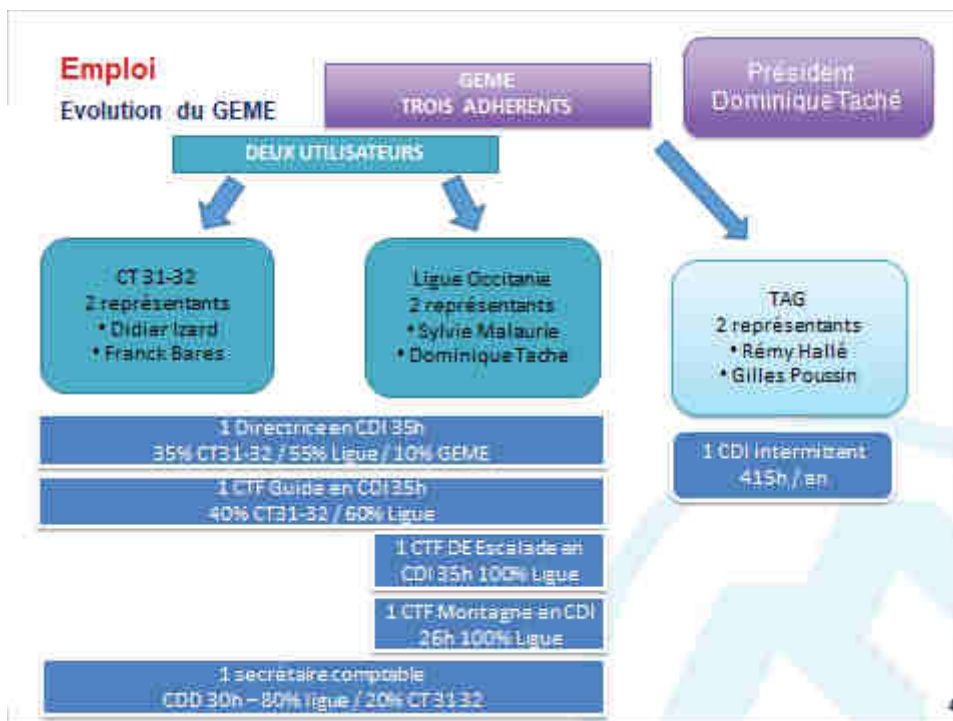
Emploi
Evolution du GEME

GEME
TROIS ADHERENTS

Président
Dominique Taché

DEUX UTILISATEURS

CT 31-32
2 représentants
• Didier Izard
• Franck Bares

Ligue Occitanie
2 représentants
• Sylvie Malaurie
• Dominique Tache

TAG
2 représentants
• Rémy Hallé
• Gilles Poussin

1 Directrice en CDI 35h
35% CT31-32 / 55% Ligue / 10% GEME

1 CDI intermittent
415h / an

1 CTF Guide en CDI 35h
40% CT31-32 / 60% Ligue

1 CTF DE Escalade en CDI 35h 100% Ligue

1 CTF Montagne en CDI 26h 100% Ligue

1 secrétaire comptable
CDD 30h – 80% ligue / 20% CT 31 32